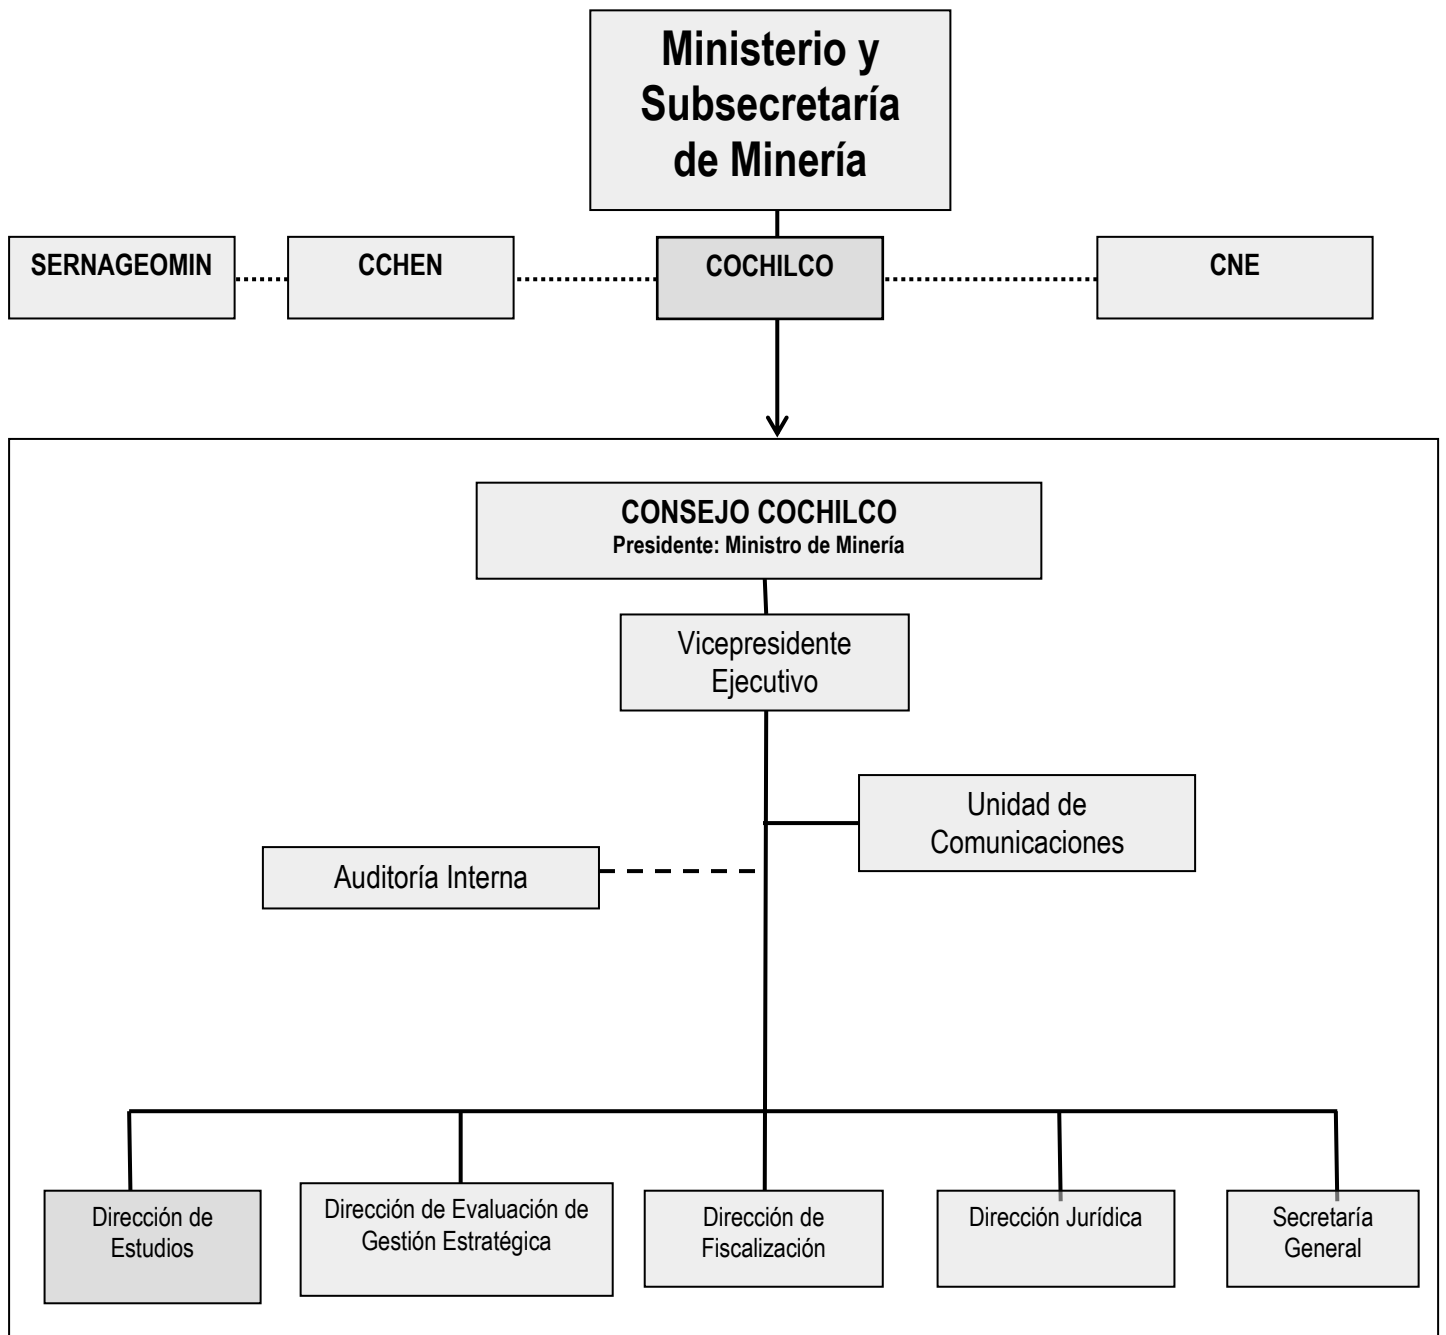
Ministerio y Subsecretaría de Minería

SERNAGEOMIN

CCHEN

COCHILCO

CNE

CONSEJO COCHILCO
Presidente: Ministro de Minería

Vicepresidente Ejecutivo

Unidad de Comunicaciones

Auditoría Interna

Dirección de Estudios

Dirección de Evaluación de Gestión Estratégica

Dirección de Fiscalización

Dirección Jurídica

Secretaría General